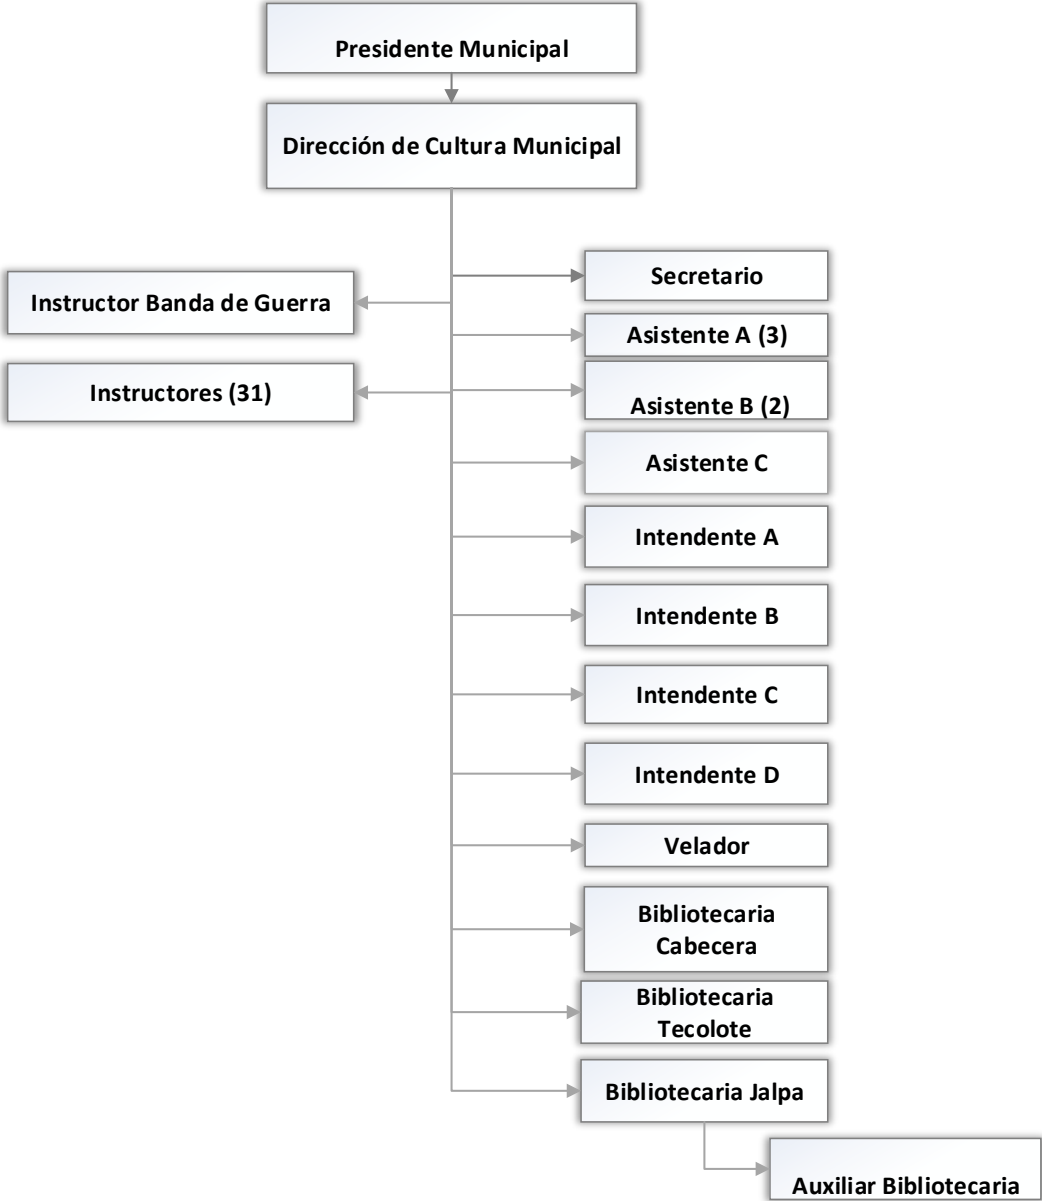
Presidente Municipal

Dirección de Cultura Municipal

Instructor Banda de Guerra

Instructores (31)

Secretario

Asistente A (3)

Asistente B (2)

Asistente C

Intendente A

Intendente B

Intendente C

Intendente D

Velador

Bibliotecaria Cabecera

Bibliotecaria Tecolote

Bibliotecaria Jalpa

Auxiliar Bibliotecaria